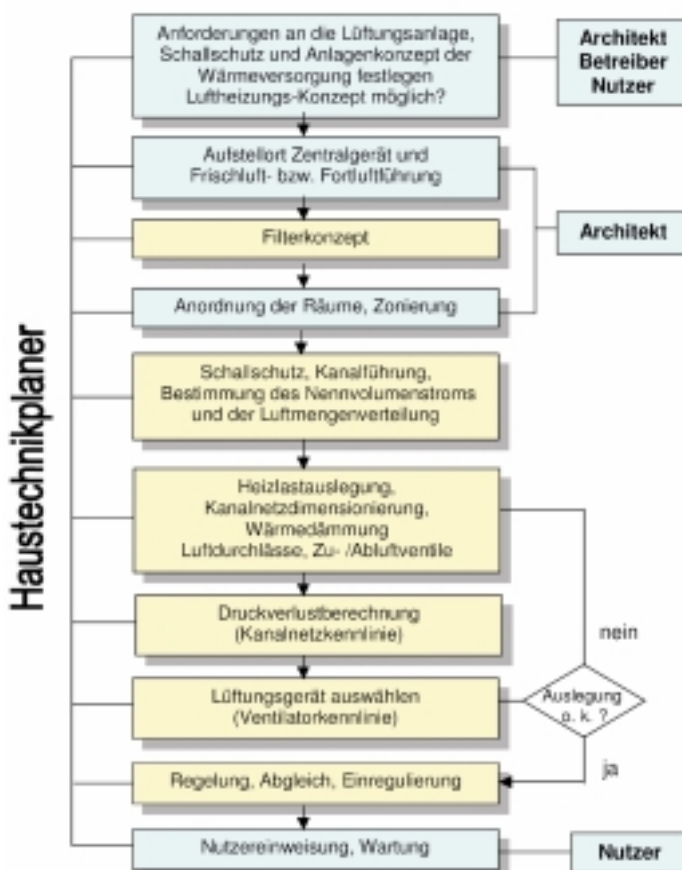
Haustechnikplaner

Anforderungen an die Lüftungsanlage, Schallschutz und Anlagenkonzept der Wärmeversorgung festlegen Luftheizungs-Konzept möglich?

Architekt
Betreiber
Nutzer

Aufstellort Zentralgerät und Frischluft- bzw. Fortluftführung

Filterkonzept

Architekt

Anordnung der Räume, Zonierung

Schallschutz, Kanalführung, Bestimmung des Nennvolumenstroms und der Luftmengenverteilung

Heizlastauslegung, Kanalnetzdimensionierung, Wärmedämmung Luftdurchlässe, Zu- /Abluftventile

Druckverlustberechnung (Kanalnetzkennlinie)

nein

Lüftungsgerät auswählen (Ventilatorkennlinie)

Auslegung o. k. ?

ja

Regelung, Abgleich, Einregulierung

Nutzereinweisung, Wartung

Nutzer